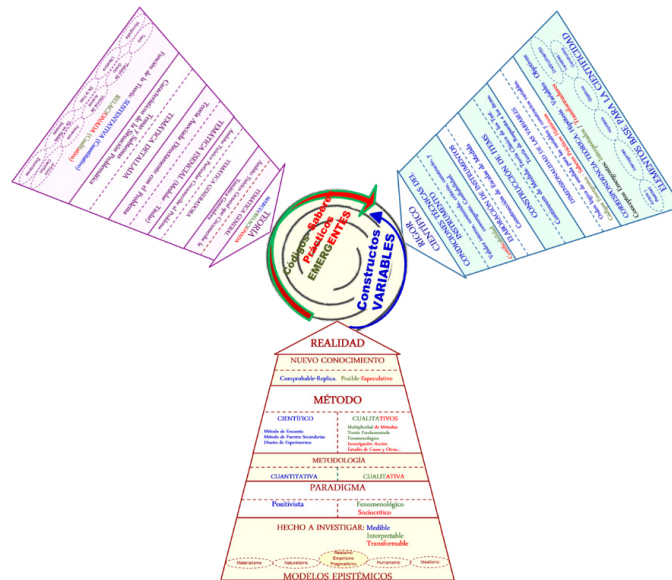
REALIDAD

NUEVO CONOCIMIENTO

Comprobable-Replica. Posible-Especulativo

MÉTODO

CIENTÍFICO

Método de Encuesta
Método de Fuentes Secundarias
Diseño de Experimentos

CUALITATIVOS

Multiplicidad de Métodos
Teoría Fundamentada
Fenomenológico
Investigación Acción
Estudio de Casos y Otros...

METODOLOGÍA

CUANTITATIVA

CUALITATIVA

PARADIGMA

Positivista

Fenomenológico
Sociocrítico

HECHO A INVESTIGAR: Medible
Interpretable
Transformable

Materialismo
Naturalismo
Realismo
Empirismo
Pragmatismo
Humanismo
Idealismo

MODELOS EPISTÉMICOS

Códigos Saberes Prácticos EMERGENTES

Constructos VARIABLES

TEORÍA

TEMÁTICA GENERAL

TEMÁTICA DETALLADA

TEMÁTICA DETALLADA

Contextualización del Problema

Función de la Teoría - SUSTANTIVA - EXPLICATIVA

ELEMENTOS BASE PARA LA CIENTIFICIDAD

CORRESPONDENCIA TEÓRICA - EMPÍRICA

OPERACIONALIZACIÓN DE LAS VARIABLES

CONSTRUCCIÓN DE ÍTEMS

ELABORACIÓN DEL INSTRUMENTO

CONDICIONES DEL CIENTÍFICO RIGOR TÉCNICO